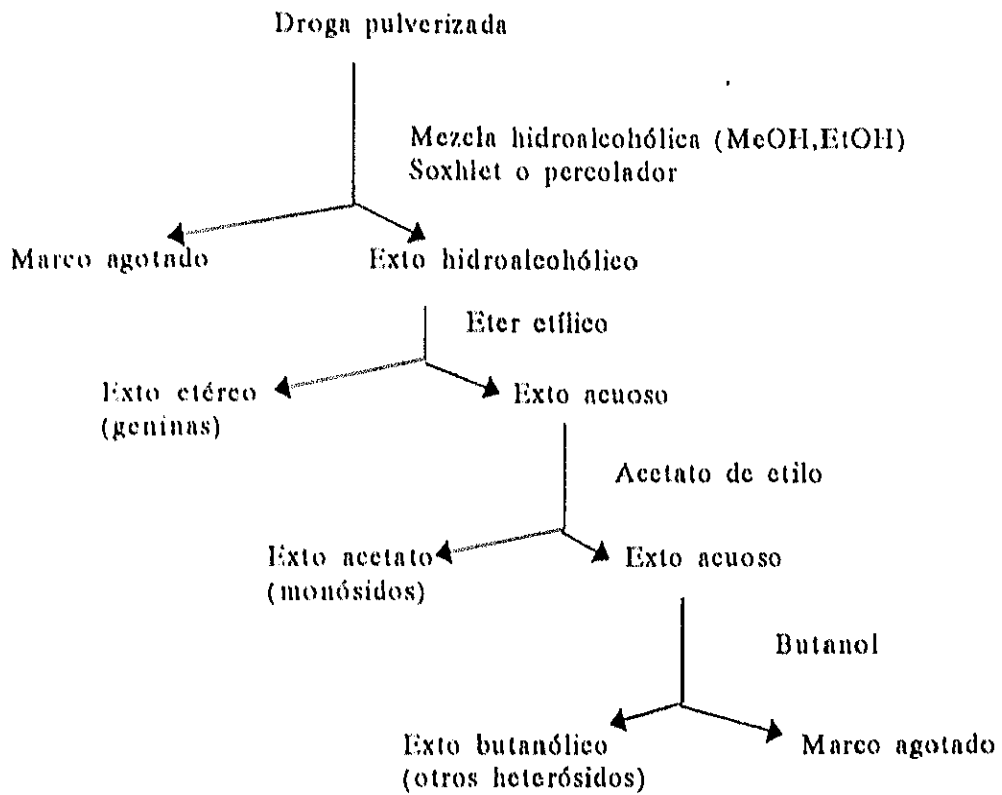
Droga pulverizada

Mezcla hidroalcohólica (MeOH,EtOH)
Soxhlet o percolador

Marco agotado

Exto hidroalcohólico

Eter etílico

Exto etéreo
(geninas)

Exto acuoso

Acetato de etilo

Exto acetato
(monósidos)

Exto acuoso

Butanol

Exto butanólico
(otros heterósidos)

Marco agotado